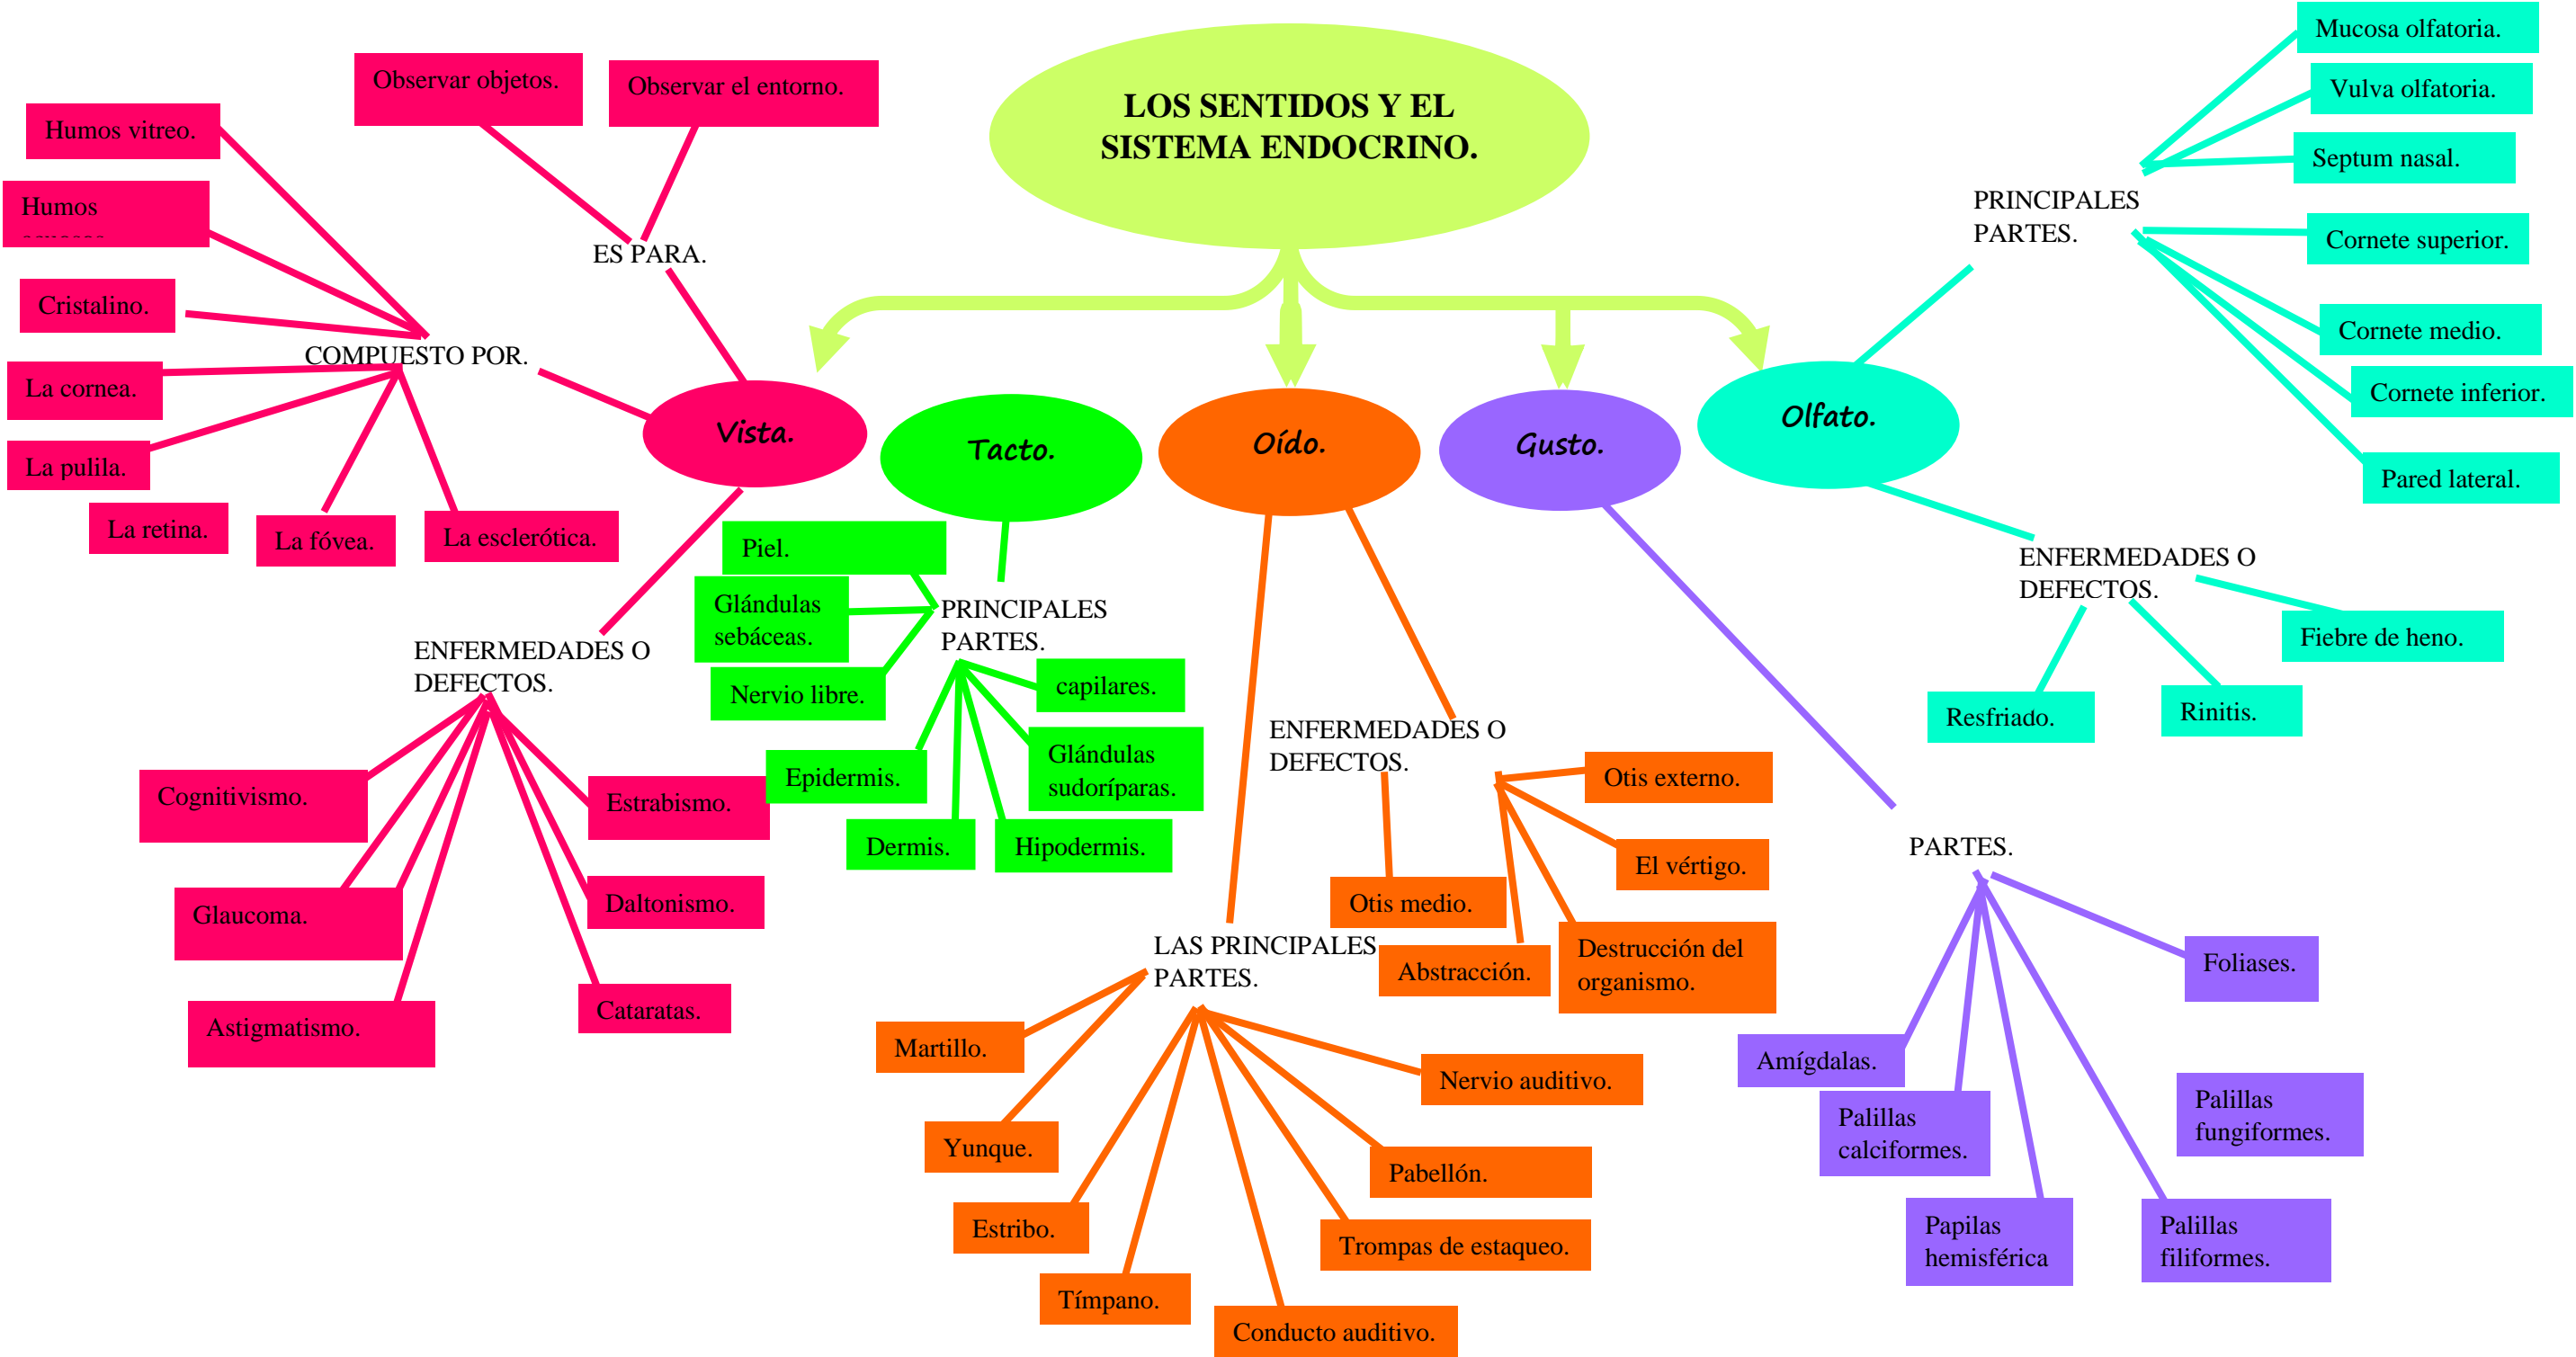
LOS SENTIDOS Y EL SISTEMA ENDOCRINO.

Vista.

ES PARA.

Observar objetos.

Observar el entorno.

COMPUESTO POR.

Humos vitreo.

Humos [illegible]

Cristalino.

La cornea.

La pulila.

La retina.

La fóvea.

La esclerótica.

ENFERMEDADES O DEFECTOS.

Cognitivismo.

Glaucoma.

Astigmatismo.

Estrabismo.

Daltonismo.

Cataratas.

Tacto.

PRINCIPALES PARTES.

Piel.

Glándulas sebáceas.

Nervio libre.

capilares.

Glándulas sudoríparas.

Epidermis.

Dermis.

Hipodermis.

Oído.

ENFERMEDADES O DEFECTOS.

Otis externo.

El vértigo.

Destrucción del organismo.

Otis medio.

Abstracción.

LAS PRINCIPALES PARTES.

Martillo.

Yunque.

Estribo.

Tímpano.

Conducto auditivo.

Trompas de estaqueo.

Pabellón.

Nervio auditivo.

Gusto.

PARTES.

Foliases.

Amígdalas.

Palillas calciformes.

Papilas hemisférica

Palillas filiformes.

Palillas fungiformes.

Olfato.

PRINCIPALES PARTES.

Mucosa olfatoria.

Vulva olfatoria.

Septum nasal.

Cornete superior.

Cornete medio.

Cornete inferior.

Pared lateral.

ENFERMEDADES O DEFECTOS.

Fiebre de heno.

Resfriado.

Rinitis.